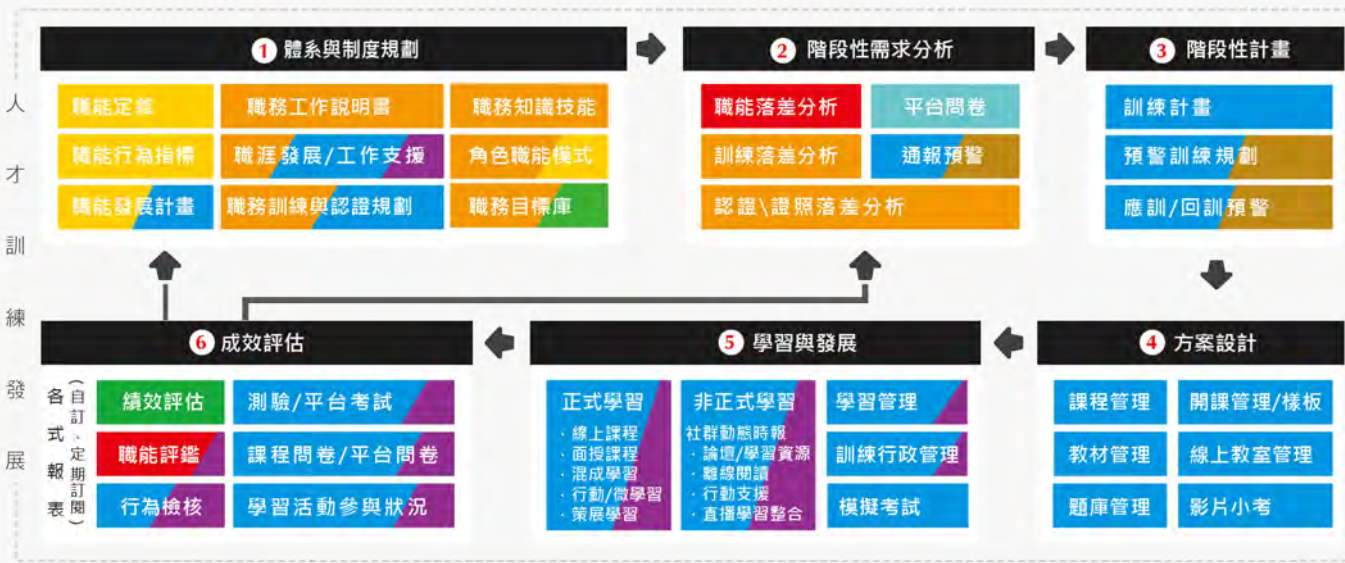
人才訓練發展

1 體系與制度規劃

職能定義
職務工作說明書
職務知識技能
職能行為指標
職涯發展/工作支援
角色職能模式
職能發展計畫
職務訓練與認證規劃
職務目標庫

2 階段性需求分析

職能落差分析
平台問卷
訓練落差分析
通報預警
認證\證照落差分析

3 階段性計畫

訓練計畫
預警訓練規劃
應訓/回訓預警

4 方案設計

課程管理
開課管理/樣板
教材管理
線上教室管理
題庫管理
影片小考

5 學習與發展

正式學習
· 線上課程
· 面授課程
· 混成學習
· 行動/微學習
· 策展學習

非正式學習
社群動態時報
· 論壇/學習資源
· 離線閱讀
· 行動支援
· 直播學習整合

學習管理
訓練行政管理
模擬考試

6 成效評估

各式報表（自訂、定期訂閱）

績效評估
測驗/平台考試
職能評鑑
課程問卷/平台問卷
行為檢核
學習活動參與狀況